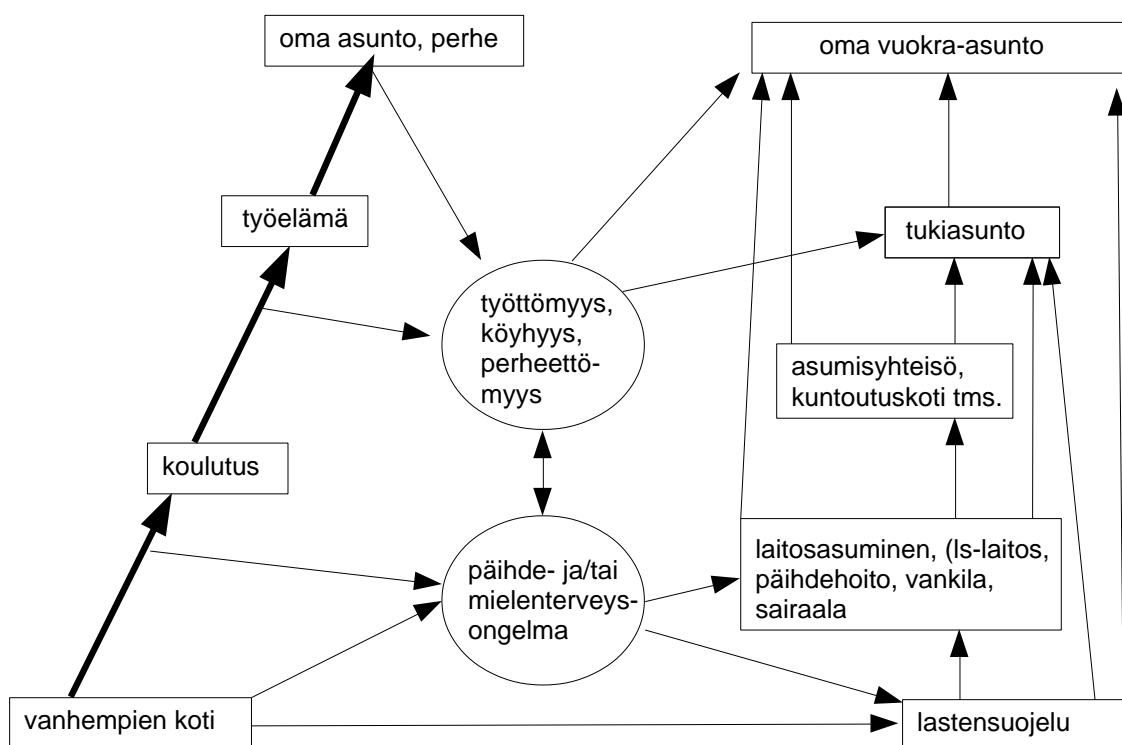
oma asunto, perhe

oma vuokra-asunto

työelämä

tukiasunto

työttömyys, köyhyys, perheettömyys

asumisyhteisö, kuntoutuskoti tms.

koulutus

laitosasuminen, (ls-laitos, päihdehoito, vankila, sairaala

päihde- ja/tai mielenterveysongelma

vanhempien koti

lastensuojelu